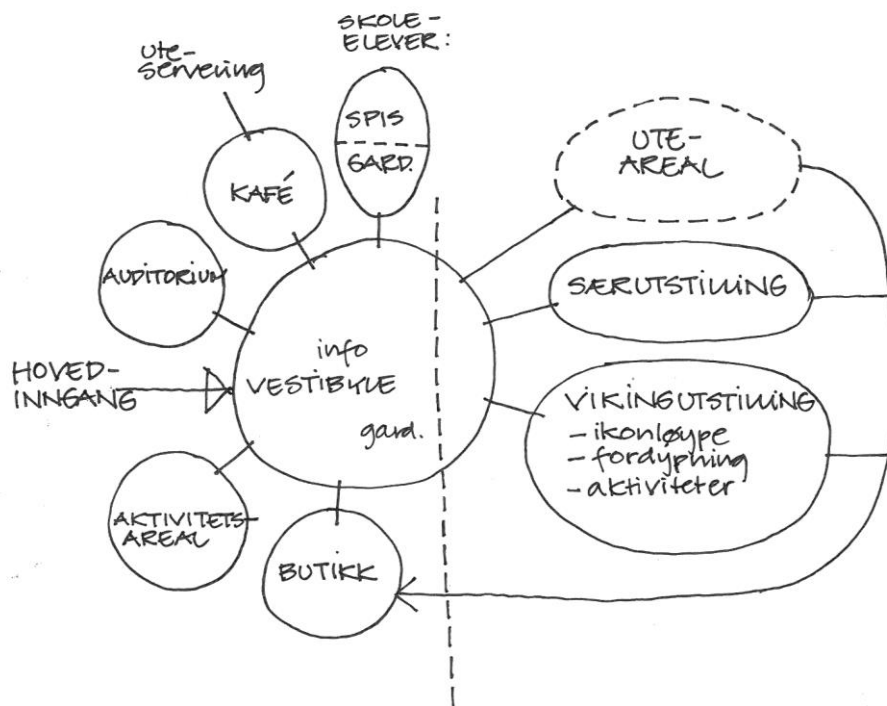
SKOLE-
ELEVER:

SPIS

GARD.

UTE-
serveiing

KAFÉ

AUDITORIUM

HOVED-
INNGANG

info
VESTIBYLE
gard.

AKTIVITETS-
AREAL

BUTIKK

UTE-
AREAL

SÆRUTSTILLING

VIKINGUTSTILLING
- ikonløype
- fordypning
- aktiviteter